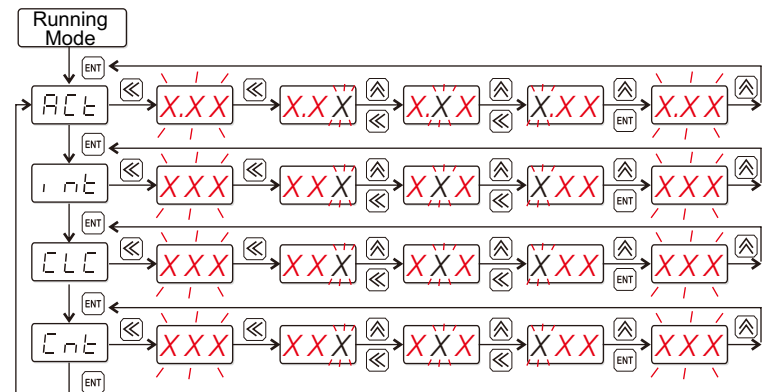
Running Mode

ENT

ACt ≪ X.XX ≪ X.XX ⩓ ≪ X.XX ⩓ ≪ X.XX ⩓ ENT X.XX ⩓

ENT

int ≪ XXX ≪ XXX ⩓ ≪ XXX ⩓ ≪ XXX ⩓ ENT XXX ⩓

ENT

CLC ≪ XXX ≪ XXX ⩓ ≪ XXX ⩓ ≪ XXX ⩓ ENT XXX ⩓

ENT

Cnt ≪ XXX ≪ XXX ⩓ ≪ XXX ⩓ ≪ XXX ⩓ ENT XXX ⩓

ENT